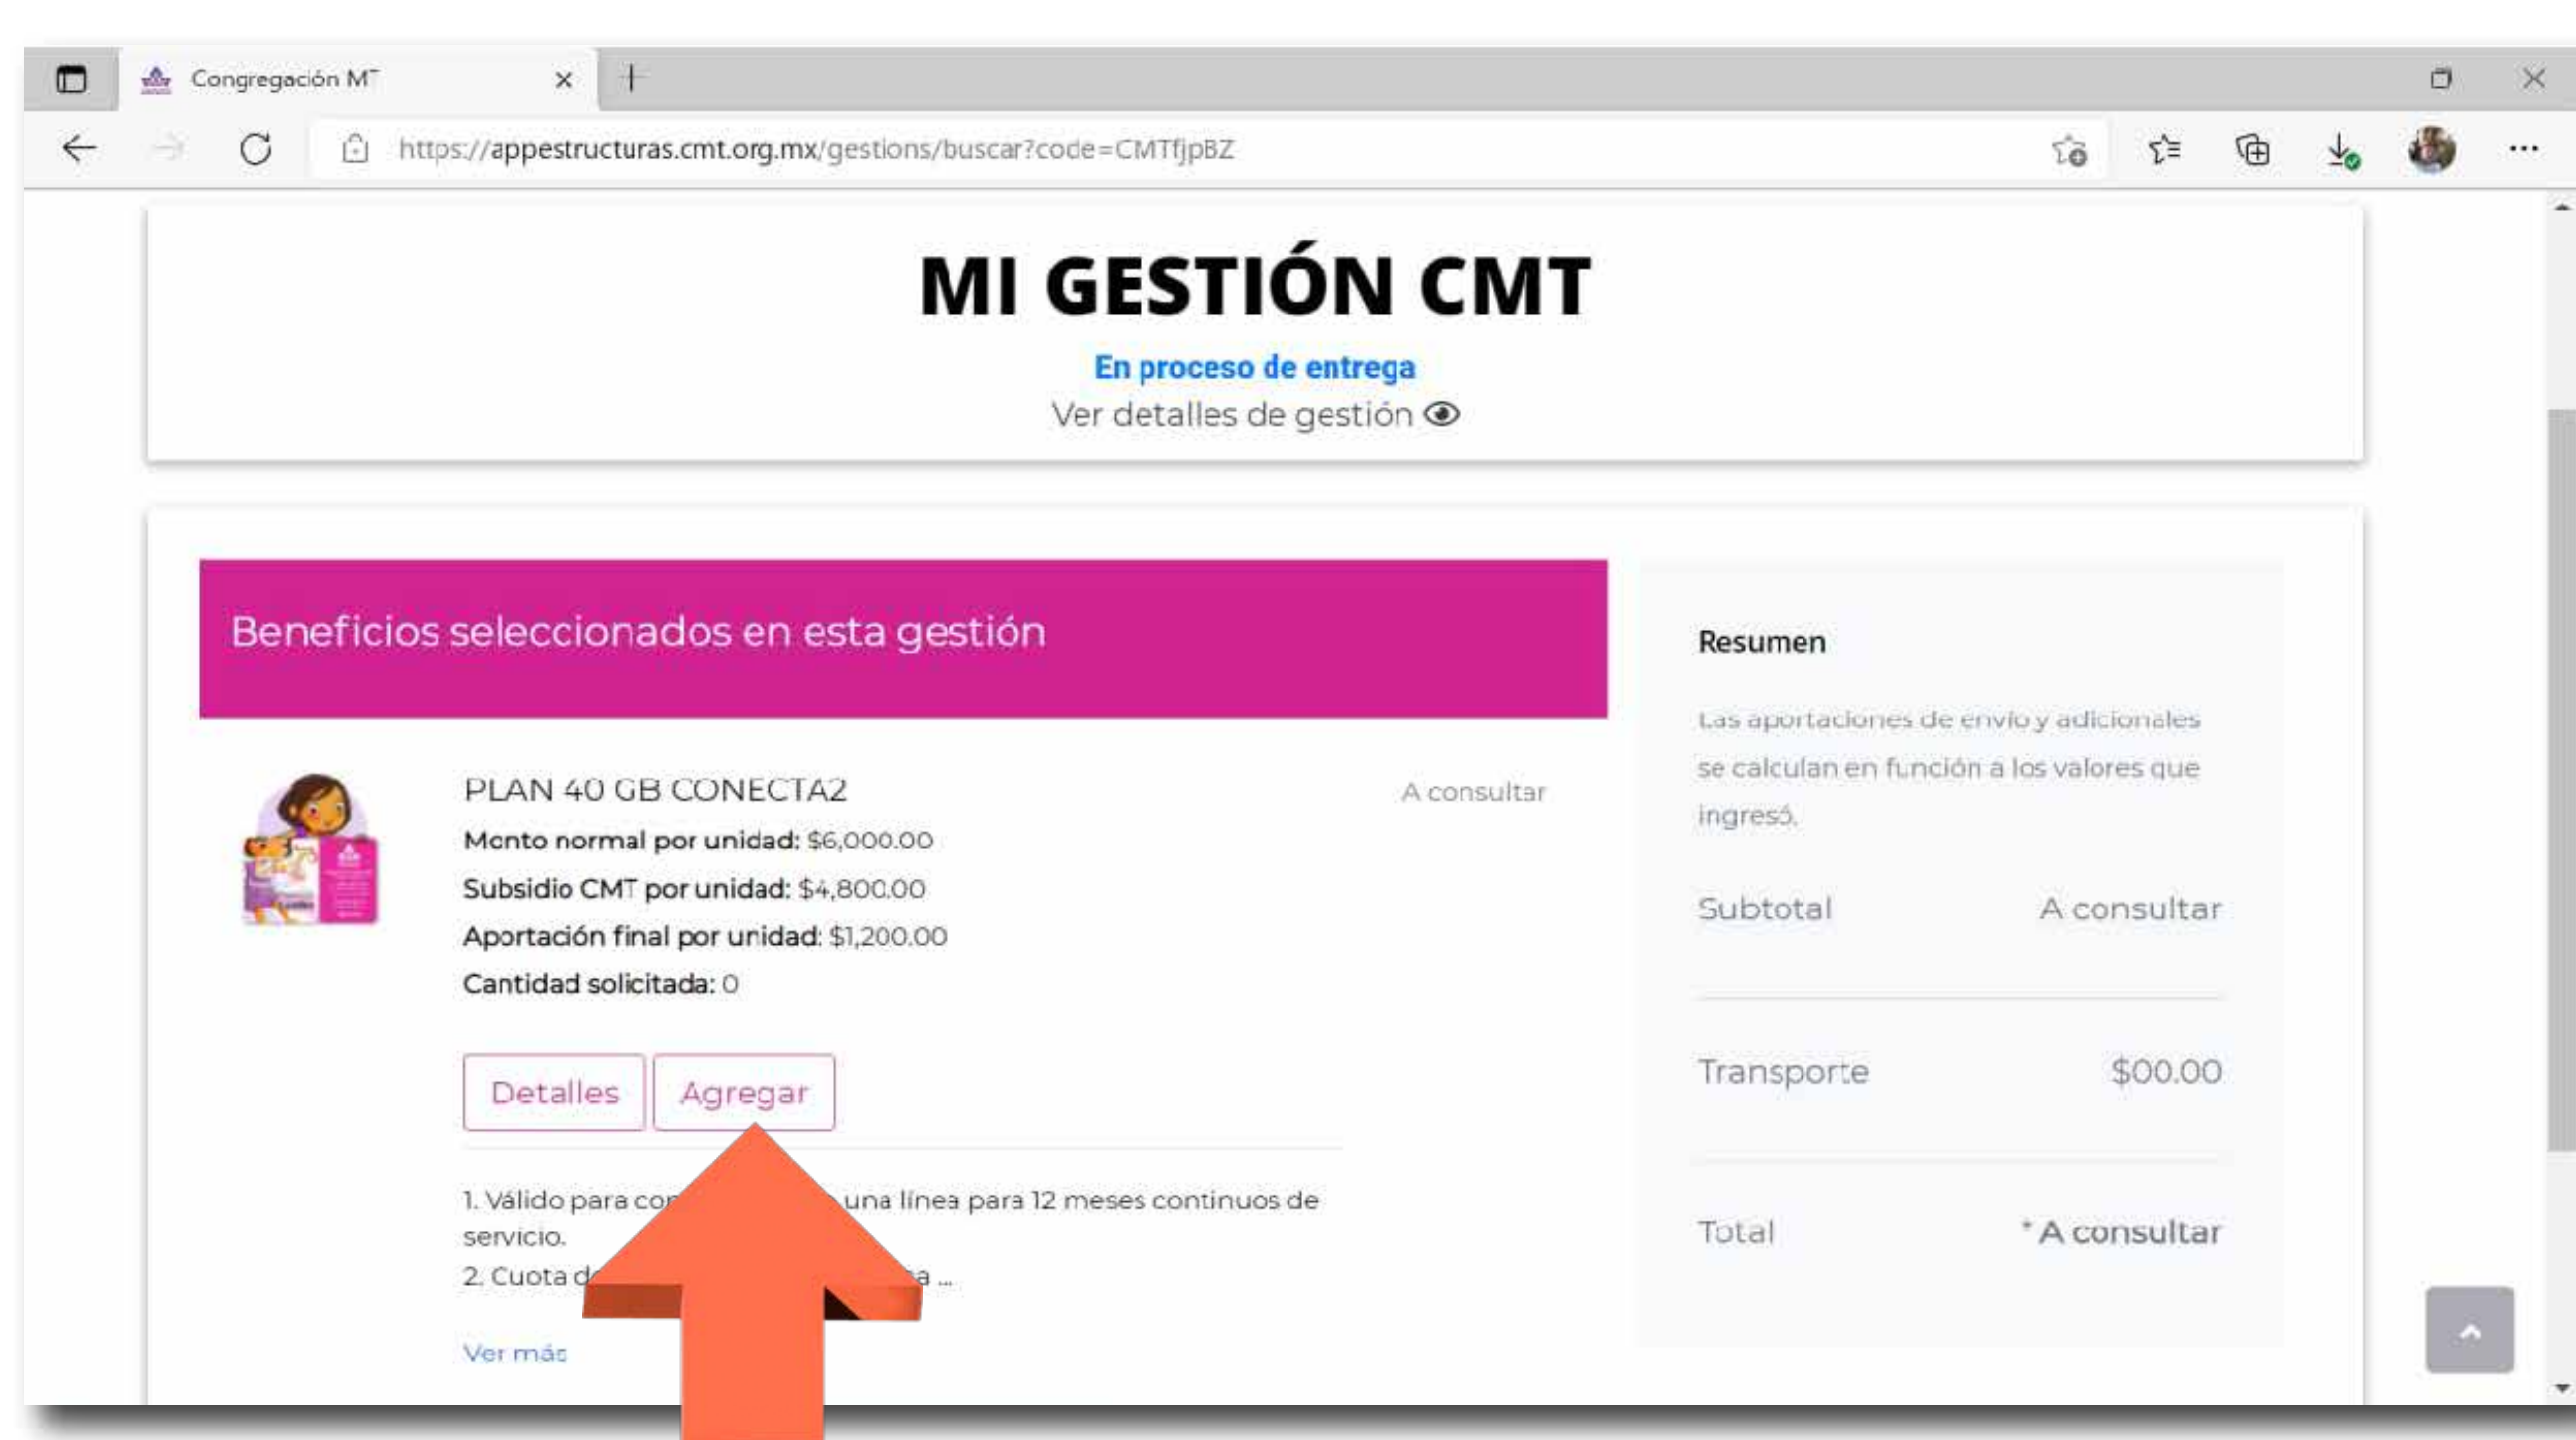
Congregación M

https://appestructuras.cmt.org.mx/gestions/buscar?code=CMTfjpBZ

MI GESTIÓN CMT

En proceso de entrega

Ver detalles de gestión

Beneficios seleccionados en esta gestión

PLAN 40 GB CONECTA2

A consultar

Monto normal por unidad: $6,000.00

Subsidio CMT por unidad: $4,800.00

Aportación final por unidad: $1,200.00

Cantidad solicitada: 0

Detalles

Agregar

1. Válido para co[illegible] una línea para 12 meses continuos de servicio.

2. Cuota d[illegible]a ...

Ver más

Resumen

Las aportaciones de envío y adicionales se calculan en función a los valores que ingresó.

Subtotal A consultar

Transporte $00.00

Total * A consultar